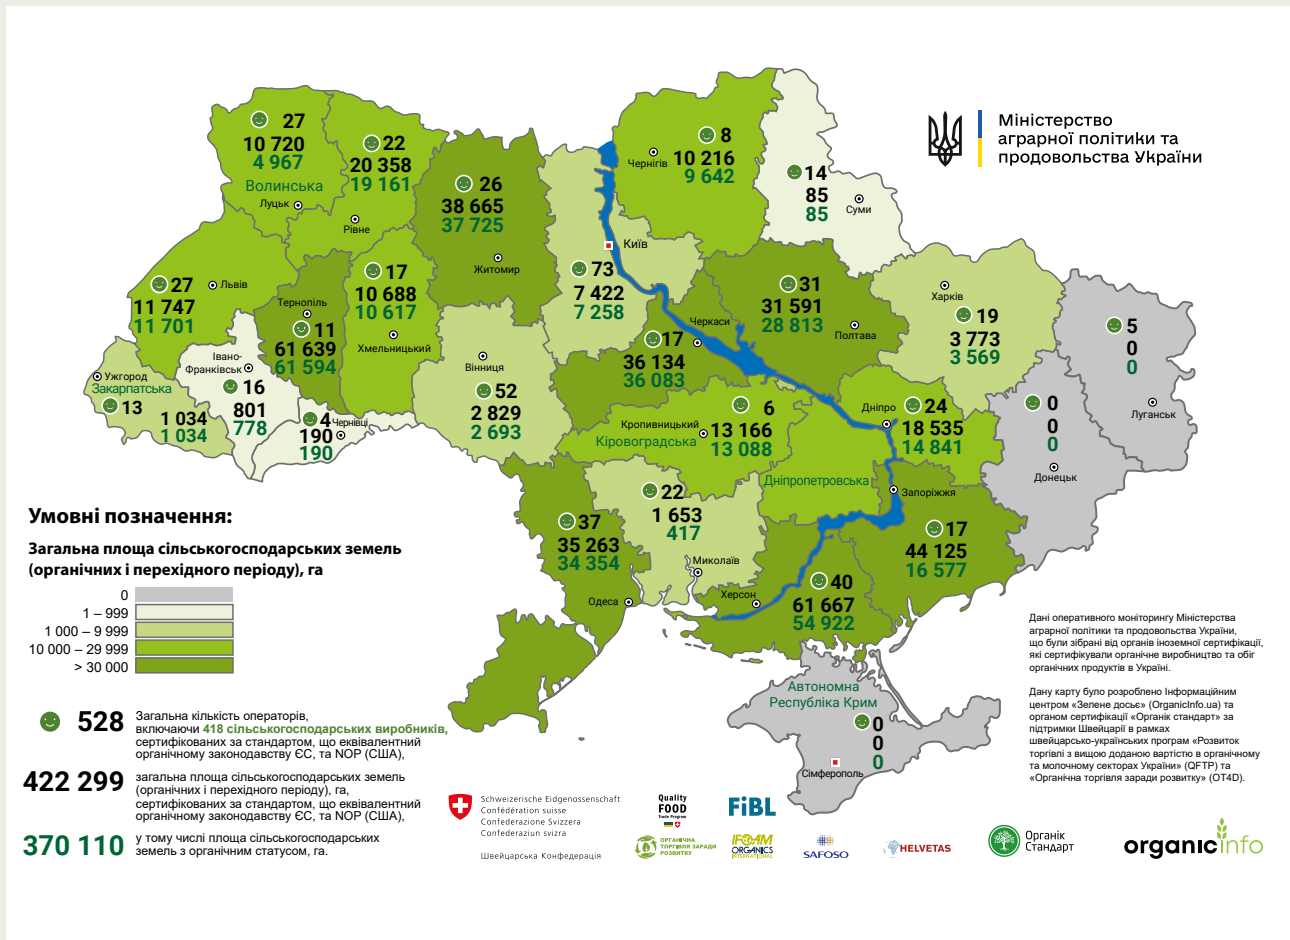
Міністерство аграрної політики та продовольства України

27
10 720
4 967
Волинська
Луцьк

22
20 358
19 161
Рівне

26
38 665
37 725
Житомир

8
Чернігів
10 216
9 642

14
85
85
Суми

Київ
73
7 422
7 258

27
11 747
11 701
Львів

Тернопіль
11
61 639
61 594

17
10 688
10 617
Хмельницький

31
31 591
28 813
Полтава

Харків
19
3 773
3 569

5
0
0
Луганськ

Ужгород
Закарпатська
13

Івано-Франківськ
16
801
778

1 034
1 034

4
Чернівці
190
190

Вінниця
52
2 829
2 693

Черкаси
17
36 134
36 083

Кропивницький
Кіровоградська
6
13 166
13 088

Дніпро
24
18 535
14 841
Дніпропетровська

0
0
0
Донецьк

Запоріжжя
17
44 125
16 577

22
1 653
417
Миколаїв

37
35 263
34 354
Одеса

40
61 667
54 922
Херсон

Автономна Республіка Крим
0
0
0
Сімферополь

Умовні позначення:

Загальна площа сільськогосподарських земель (органічних і перехідного періоду), га

0
1 – 999
1 000 – 9 999
10 000 – 29 999
> 30 000

528 Загальна кількість операторів, включаючи 418 сільськогосподарських виробників, сертифікованих за стандартом, що еквівалентний органічному законодавству ЄС, та NOP (США),

422 299 загальна площа сільськогосподарських земель (органічних і перехідного періоду), га, сертифікованих за стандартом, що еквівалентний органічному законодавству ЄС, та NOP (США),

370 110 у тому числі площа сільськогосподарських земель з органічним статусом, га.

Дані оперативного моніторингу Міністерства аграрної політики та продовольства України, що були зібрані від органів іноземної сертифікації, які сертифікували органічне виробництво та обіг органічних продуктів в Україні.

Дану карту було розроблено Інформаційним центром «Зелене досьє» (OrganicInfo.ua) та органом сертифікації «Органік стандарт» за підтримки Швейцарії в рамках швейцарсько-українських програм «Розвиток торгівлі з вищою доданою вартістю в органічному та молочному секторах України» (QFTP) та «Органічна торгівля заради розвитку» (OT4D).

Schweizerische Eidgenossenschaft
Confédération suisse
Confederazione Svizzera
Confederaziun svizra
Швейцарська Конфедерація

Quality FOOD Trade Program
FiBL
Органічна торгівля заради розвитку
IFOAM ORGANICS INTERNATIONAL
SAFOSO
HELVETAS
Органік Стандарт
organicinfo